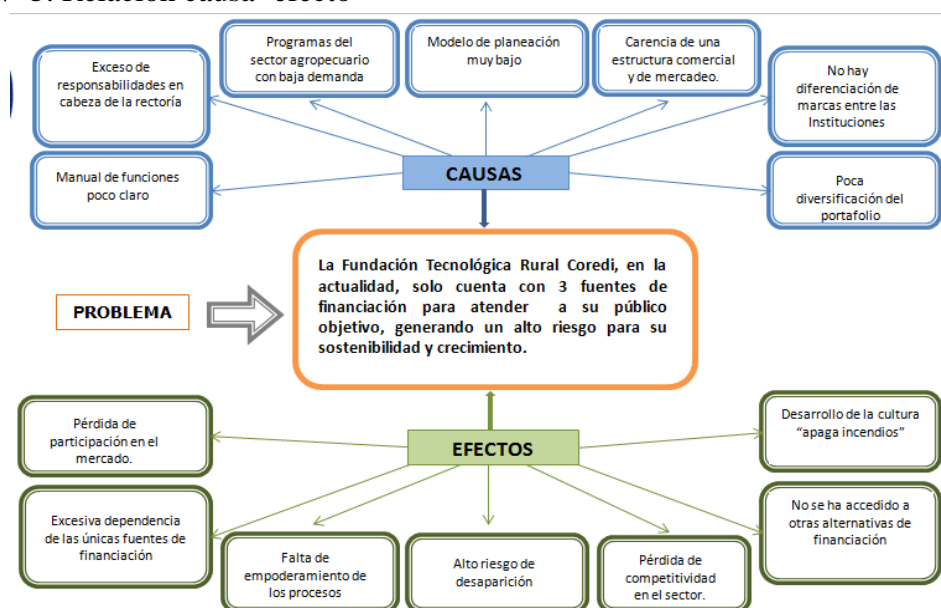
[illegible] Relación causa - efecto

Exceso de responsabilidades en cabeza de la rectoría

Programas del sector agropecuario con baja demanda

Modelo de planeación muy bajo

Carencia de una estructura comercial y de mercadeo.

No hay diferenciación de marcas entre las Instituciones

Manual de funciones poco claro

CAUSAS

Poca diversificación del portafolio

PROBLEMA

La Fundación Tecnológica Rural Coredi, en la actualidad, solo cuenta con 3 fuentes de financiación para atender a su público objetivo, generando un alto riesgo para su sostenibilidad y crecimiento.

Pérdida de participación en el mercado.

EFECTOS

Desarrollo de la cultura "apaga incendios"

Excesiva dependencia de las únicas fuentes de financiación

Falta de empoderamiento de los procesos

Alto riesgo de desaparición

Pérdida de competitividad en el sector.

No se ha accedido a otras alternativas de financiación